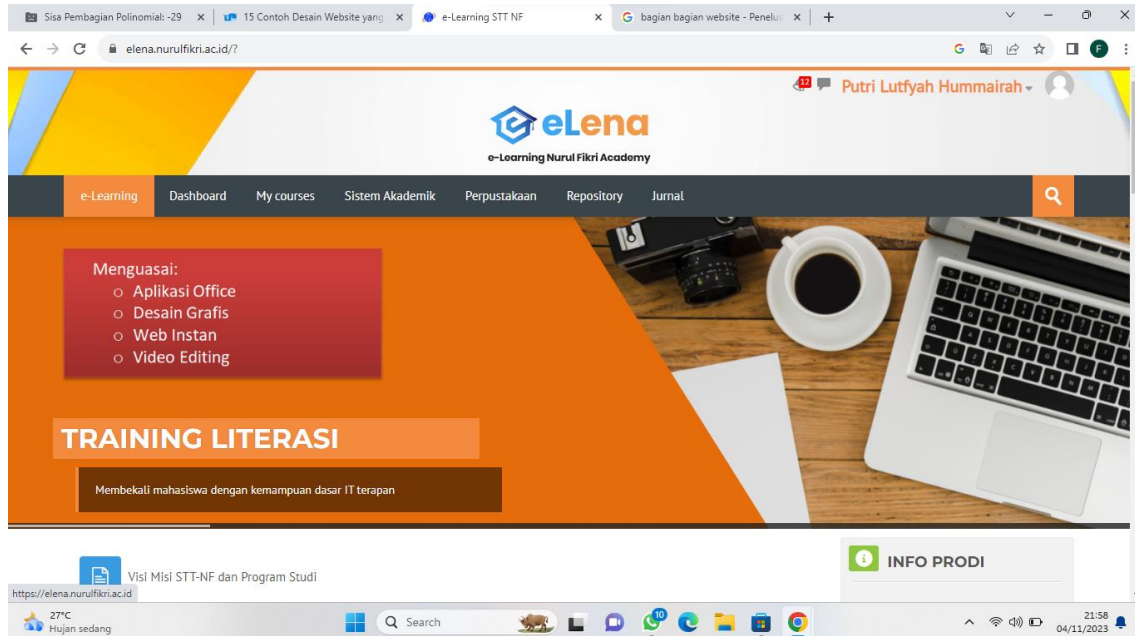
Sisa Pembagian Polinomial: -29 ×
15 Contoh Desain Website yang ×
e-Learning STT NF ×
bagian bagian website - Penelu ×
+

elena.nurulfikri.ac.id/?

12
Putri Lutfyah Hummairah

eLena
e-Learning Nurul Fikri Academy

e-Learning
Dashboard
My courses
Sistem Akademik
Perpustakaan
Repository
Jurnal

Menguasai:
o Aplikasi Office
o Desain Grafis
o Web Instan
o Video Editing

TRAINING LITERASI

Membekali mahasiswa dengan kemampuan dasar IT terapan

Visi Misi STT-NF dan Program Studi

INFO PRODI

https://elena.nurulfikri.ac.id

27°C
Hujan sedang

Search

10

21:58
04/11/2023